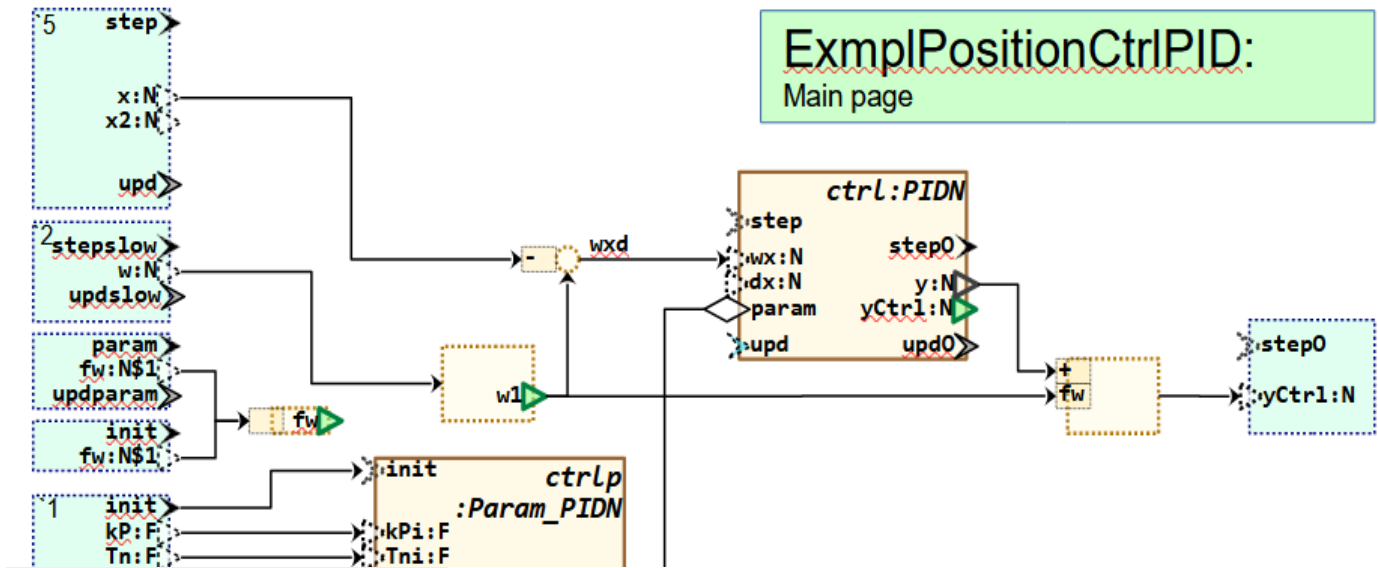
ExmplPositionCtrlPID:
Main page

5
step
x:N
x2:N
upd

2
stepslow
w:N
updslow

param
fw:N$1
updparam

init
fw:N$1

1
init
kP:F
Tn:F

fw

w1

-

wxd

ctrl:PIDN
step
wx:N
dx:N
param
upd
step0
y:N
yCtrl:N
upd0

ctrlp
:Param_PIDN
init
kPi:F
Tni:F

+
fw

step0
yCtrl:N